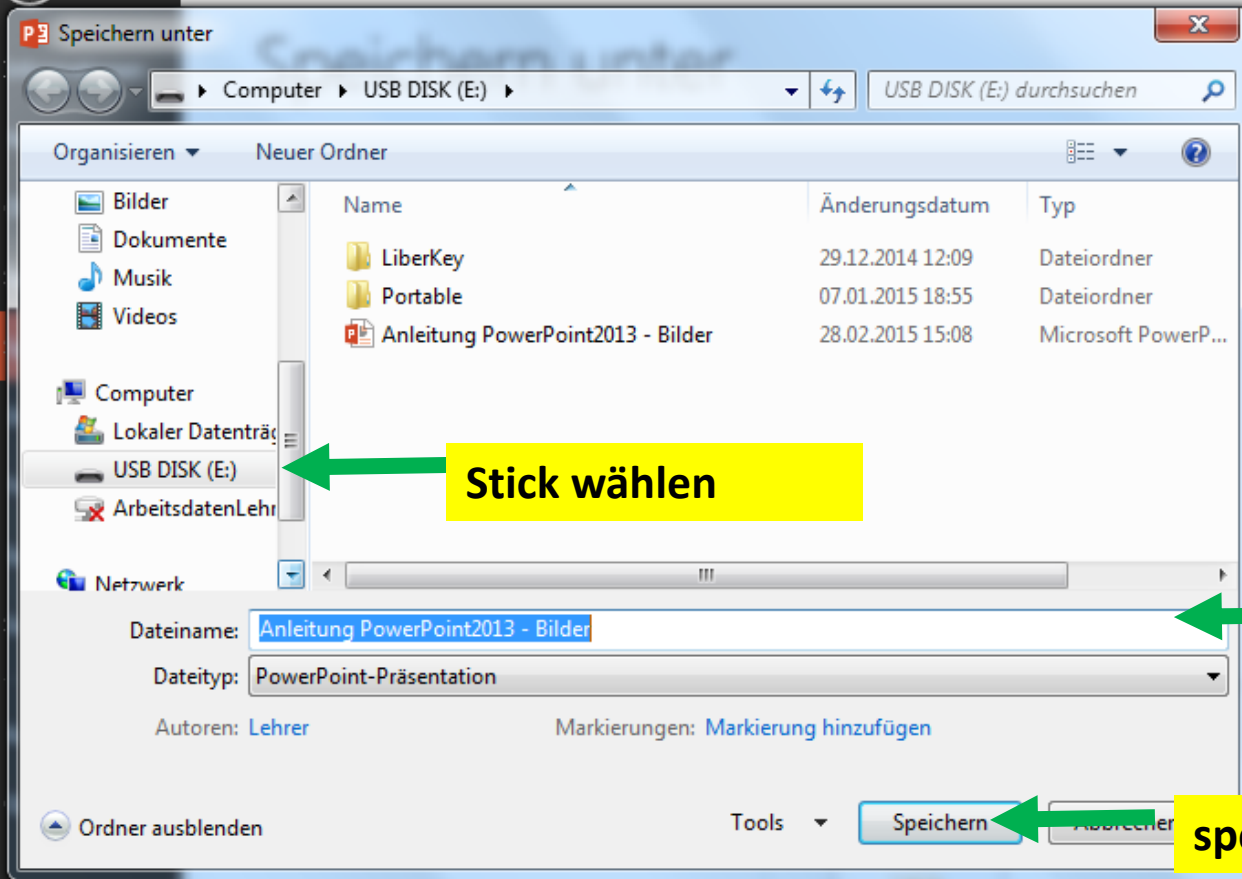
Speichern unter

Computer ▸ USB DISK (E:) ▸

USB DISK (E:) durchsuchen

Organisieren ▾ Neuer Ordner

Bilder
Dokumente
Musik
Videos

Computer
Lokaler Datenträ
USB DISK (E:)
ArbeitsdatenLehr

Netzwerk

| Name | Änderungsdatum | Typ |
|---|---|---|
| LiberKey | 29.12.2014 12:09 | Dateiordner |
| Portable | 07.01.2015 18:55 | Dateiordner |
| Anleitung PowerPoint2013 - Bilder | 28.02.2015 15:08 | Microsoft PowerP... |

Stick wählen

Dateiname: Anleitung PowerPoint2013 - Bilder

Dateityp: PowerPoint-Präsentation

Autoren: Lehrer

Markierungen: Markierung hinzufügen

Ordner ausblenden

Tools ▾

Speichern

Abbrecher

sp